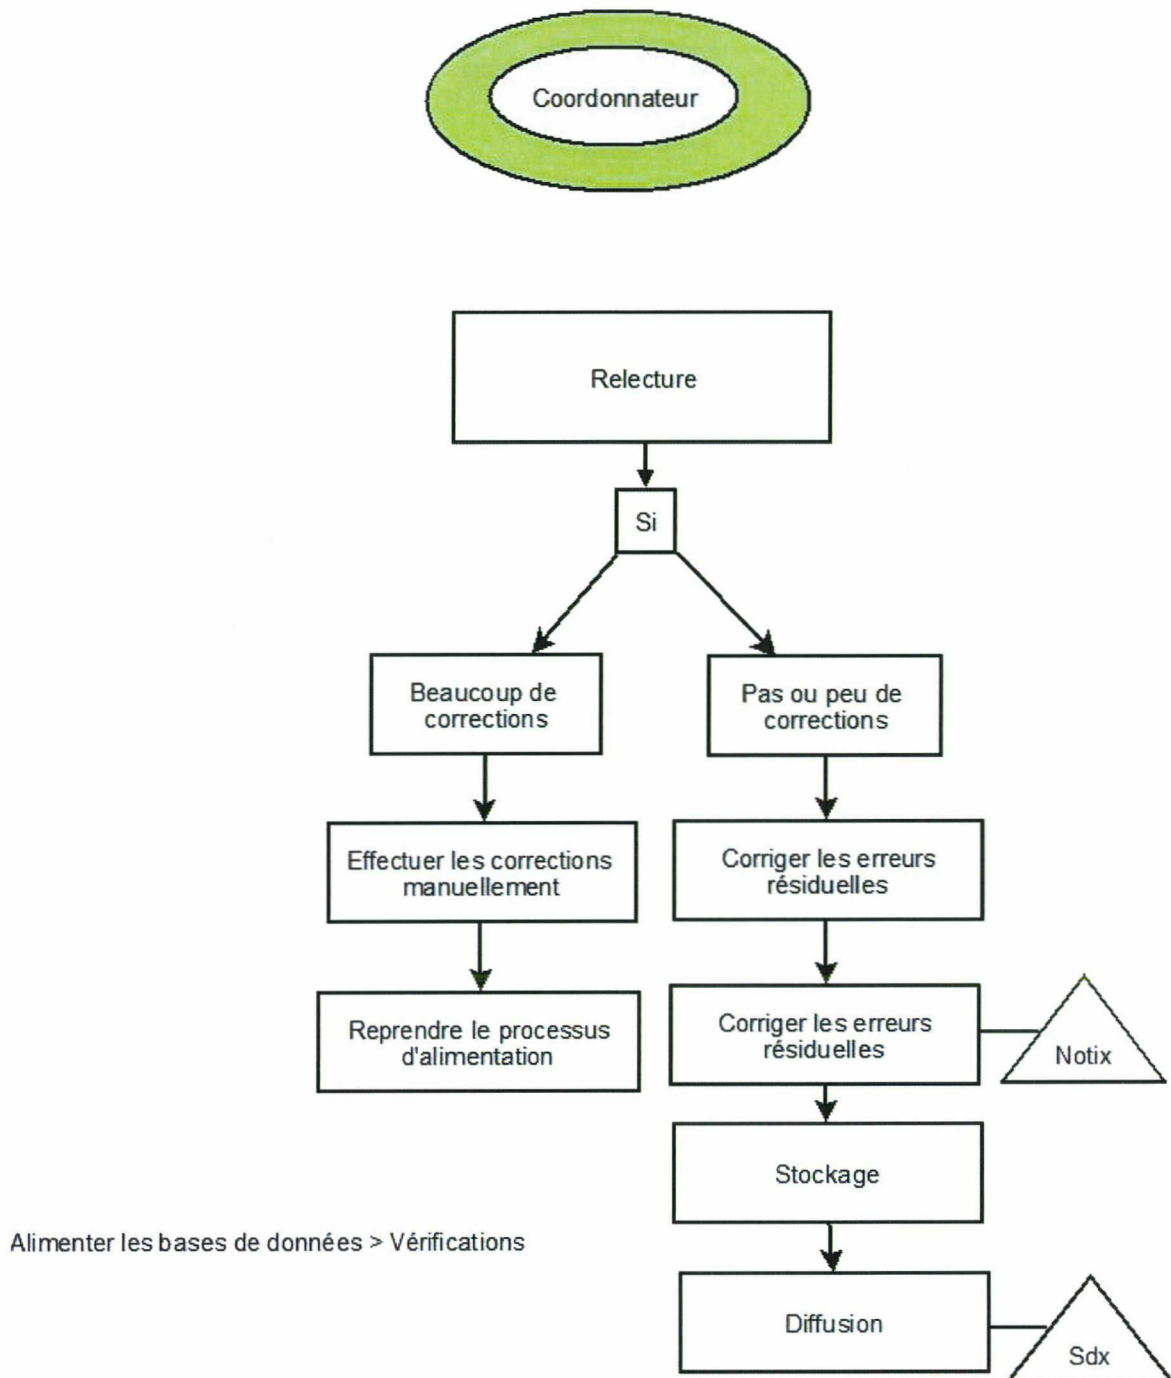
Coordonnateur

Relecture

Si

Beaucoup de corrections

Pas ou peu de corrections

Effectuer les corrections manuellement

Corriger les erreurs résiduelles

Reprendre le processus d'alimentation

Corriger les erreurs résiduelles

Notix

Stockage

Alimenter les bases de données > Vérifications

Diffusion

Sdx